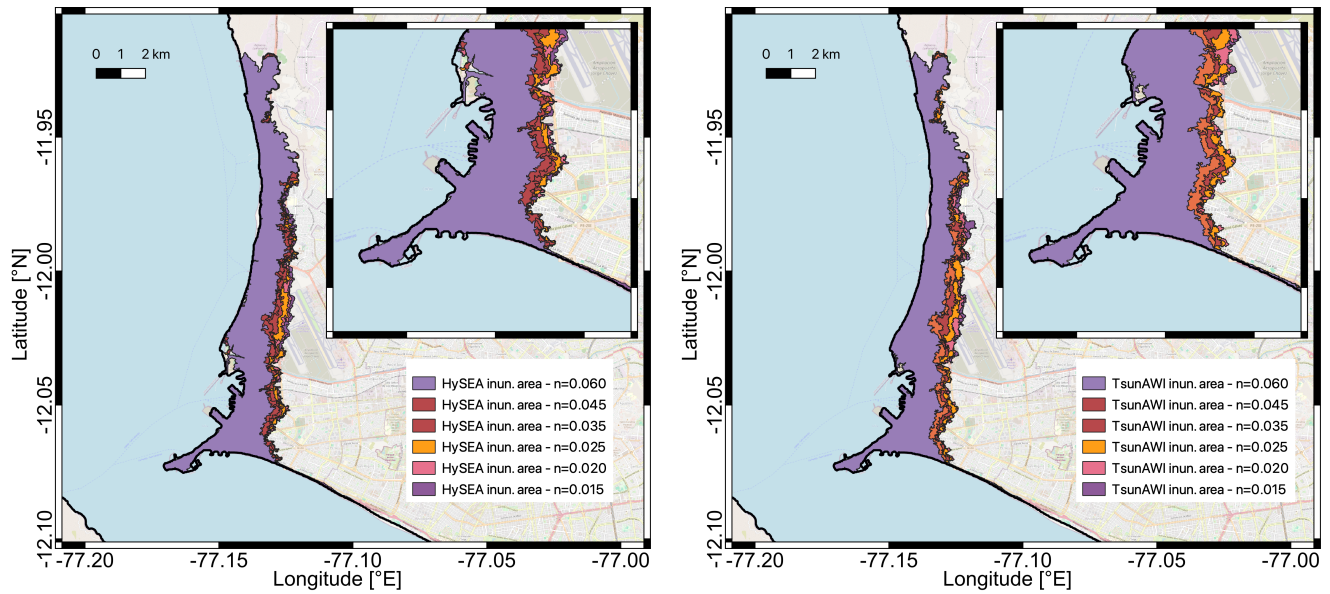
0 1 2 km

-11.95
-12.00
-12.05
-12.10

Latitude [°N]

-77.20 -77.15 -77.10 -77.05 -77.00

Longitude [°E]

HySEA inun. area - n=0.060
HySEA inun. area - n=0.045
HySEA inun. area - n=0.035
HySEA inun. area - n=0.025
HySEA inun. area - n=0.020
HySEA inun. area - n=0.015

0 1 2 km

-11.95
-12.00
-12.05
-12.10

Latitude [°N]

-77.20 -77.15 -77.10 -77.05 -77.00

Longitude [°E]

TsunAWI inun. area - n=0.060
TsunAWI inun. area - n=0.045
TsunAWI inun. area - n=0.035
TsunAWI inun. area - n=0.025
TsunAWI inun. area - n=0.020
TsunAWI inun. area - n=0.015